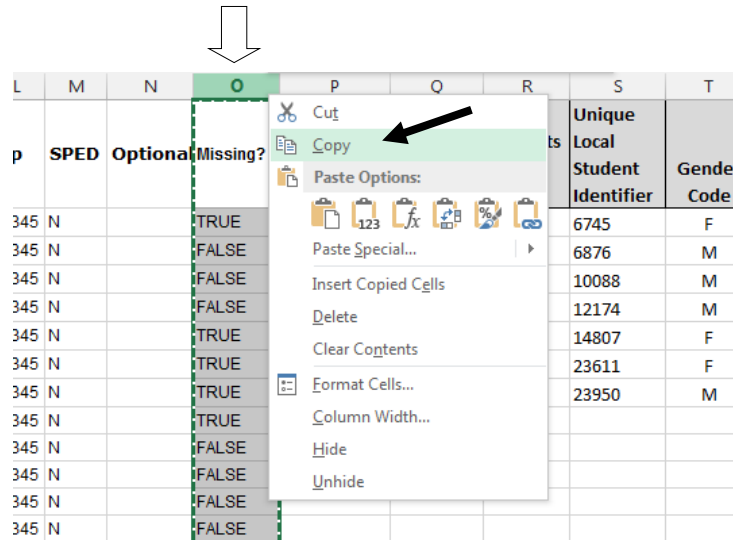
| L | M | N | O | P | Q | R | S | T |
|---|---|---|---|---|---|---|---|---|
| p | SPED | Optional | Missing? | | | ts | Unique Local Student Identifier | Gende Code |
| 345 | N | | TRUE | | | | 6745 | F |
| 345 | N | | FALSE | | | | 6876 | M |
| 345 | N | | FALSE | | | | 10088 | M |
| 345 | N | | FALSE | | | | 12174 | M |
| 345 | N | | TRUE | | | | 14807 | F |
| 345 | N | | TRUE | | | | 23611 | F |
| 345 | N | | TRUE | | | | 23950 | M |
| 345 | N | | TRUE | | | | | |
| 345 | N | | FALSE | | | | | |
| 345 | N | | FALSE | | | | | |
| 345 | N | | FALSE | | | | | |
| 345 | N | | FALSE | | | | | |

Cut
Copy
Paste Options:
Paste Special...
Insert Copied Cells
Delete
Clear Contents
Format Cells...
Column Width...
Hide
Unhide